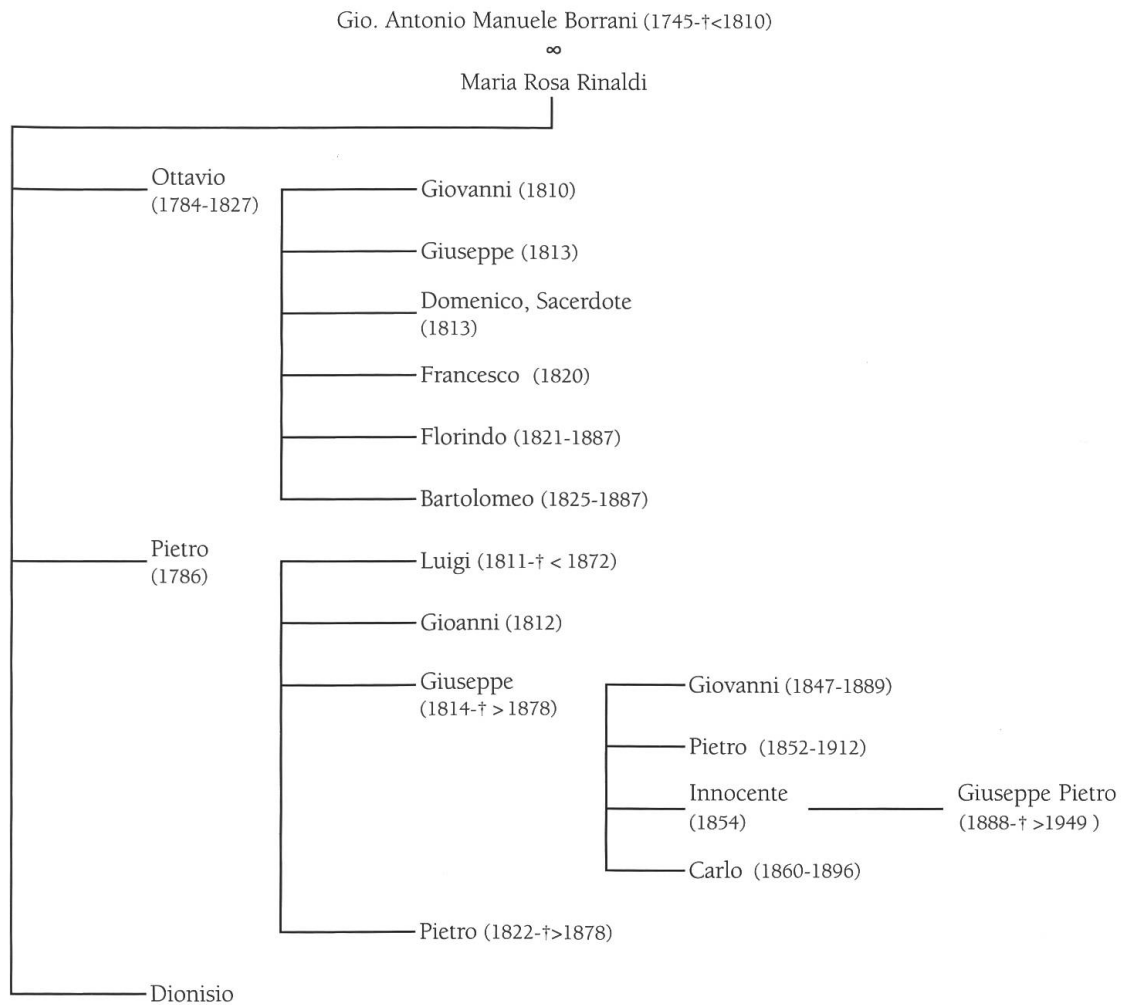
Gio. Antonio Manuele Borrani (1745-†<1810)
∞
Maria Rosa Rinaldi

Ottavio
(1784-1827)

Giovanni (1810)

Giuseppe (1813)

Domenico, Sacerdote
(1813)

Francesco (1820)

Florindo (1821-1887)

Bartolomeo (1825-1887)

Pietro
(1786)

Luigi (1811-† < 1872)

Gioanni (1812)

Giuseppe
(1814-† > 1878)

Giovanni (1847-1889)

Pietro (1852-1912)

Innocente
(1854)

Giuseppe Pietro
(1888-† >1949 )

Carlo (1860-1896)

Pietro (1822-†>1878)

Dionisio